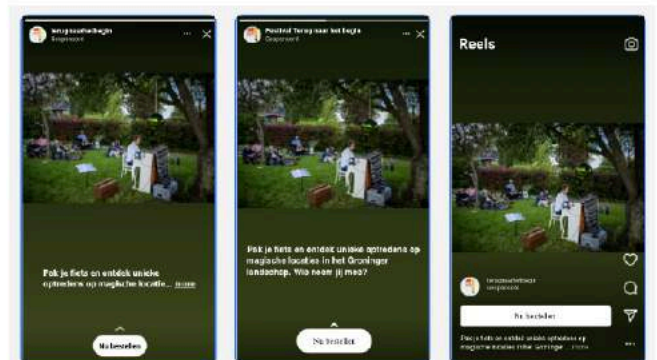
terugnaarhetbegin
Gesponsord

Pak je fiets en ontdek unieke optredens op magische locatie... meer

Nu bestellen

Festival Terug naar het Begin
Gesponsord

Pak je fiets en ontdek unieke optredens op magische locaties in het Groninger landschap. Wie neem jij mee?

Nu bestellen

Reels

terugnaarhetbegin
Gesponsord

Nu bestellen

Pak je fiets en ontdek unieke optredens op magische locaties in het Groninger ... meer